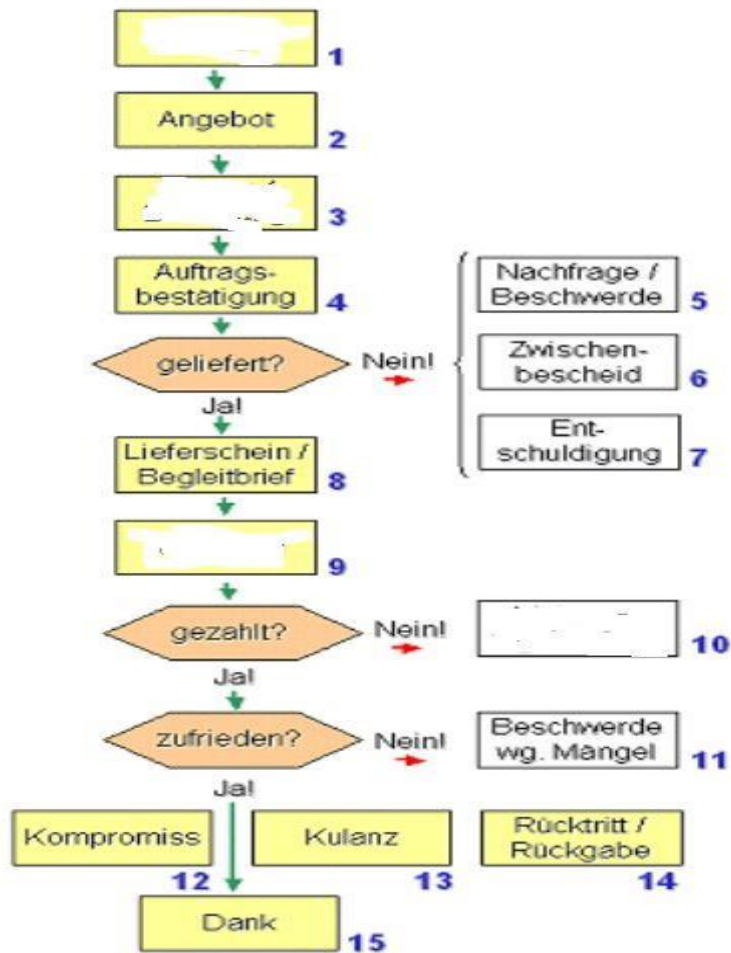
1

Angebot 2

3

Auftragsbestätigung 4

geliefert?

Nein!

Nachfrage / Beschwerde 5

Zwischenbescheid 6

Entschuldigung 7

Ja!

Lieferschein / Begleitbrief 8

9

gezahlt?

Nein!

10

Ja!

zufrieden?

Nein!

Beschwerde wg. Mängel 11

Ja!

Kompromiss 12

Kulanz 13

Rücktritt / Rückgabe 14

Dank 15